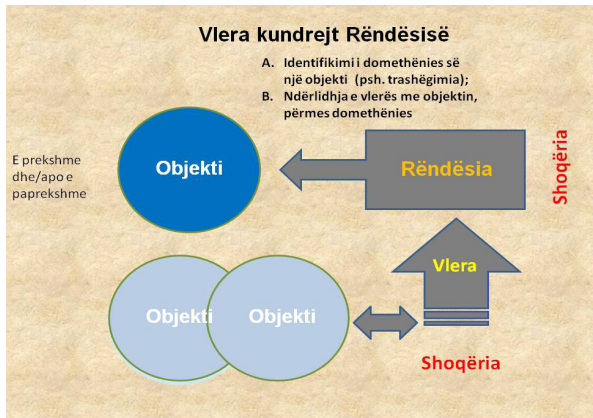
Vlera kundrejt Rëndësisë

A. Identifikimi i domethënies së një objekti (psh. trashëgimia);
B. Ndërlidhja e vlerës me objektin, përmes domethënies

E prekshme dhe/apo e paprekshme

Objekti

Rëndësia

Shoqëria

Vlera

Objekti

Objekti

Shoqëria